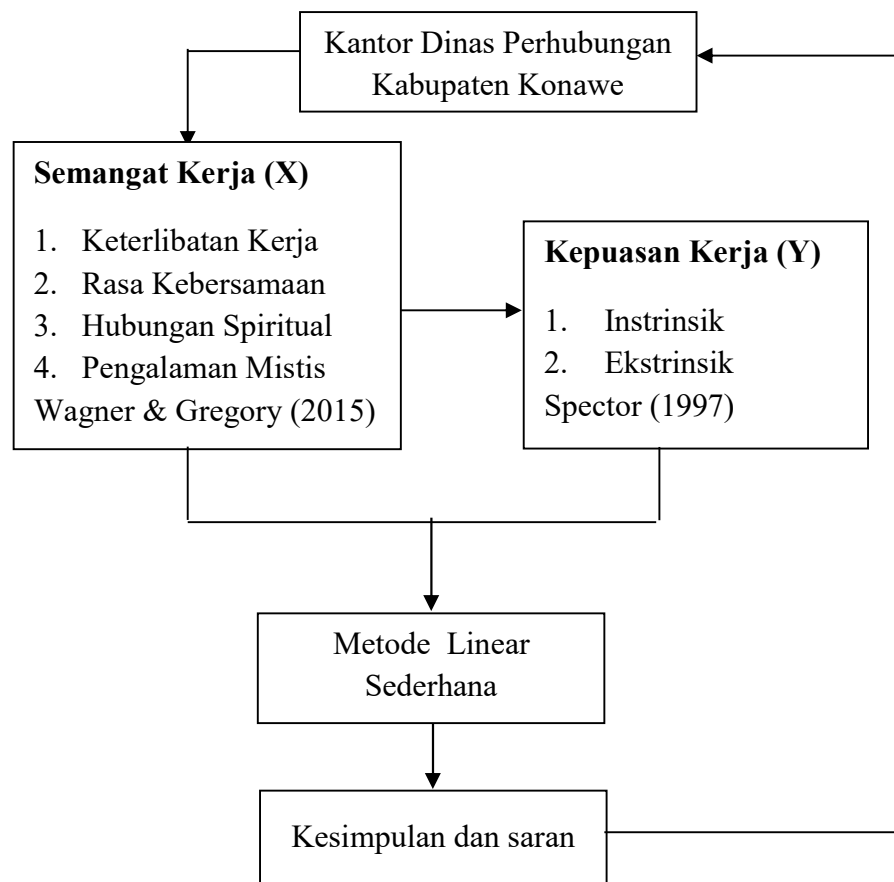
Kantor Dinas Perhubungan Kabupaten Konawe

**Semangat Kerja (X)**

1. Keterlibatan Kerja
2. Rasa Kebersamaan
3. Hubungan Spiritual
4. Pengalaman Mistis

Wagner & Gregory (2015)

**Kepuasan Kerja (Y)**

1. Instrinsik
2. Ekstrinsik

Spector (1997)

Metode Linear Sederhana

Kesimpulan dan saran